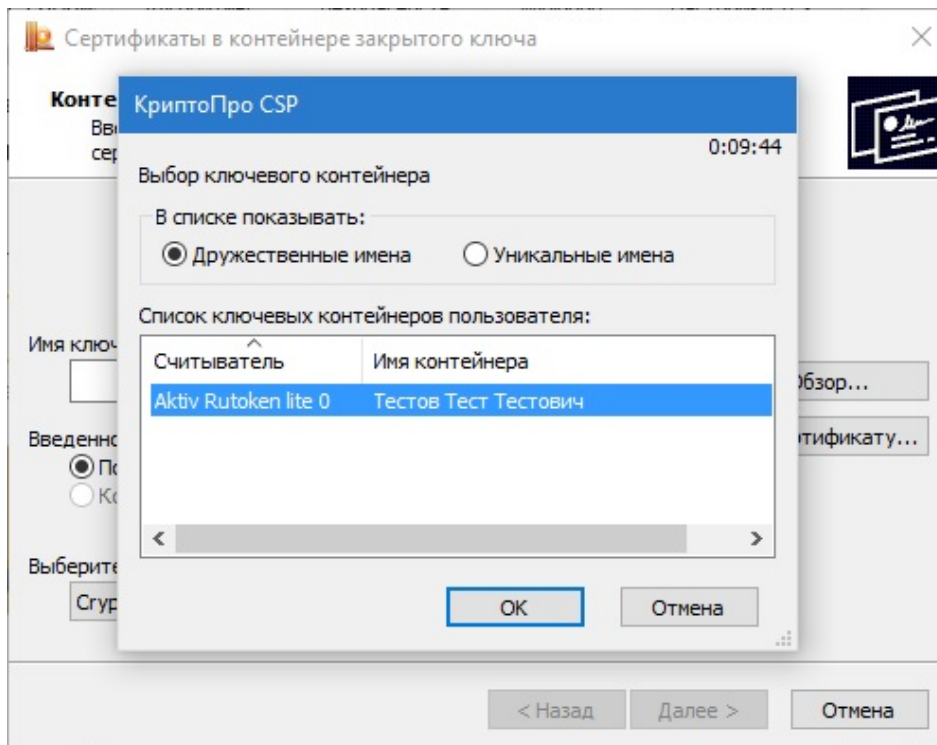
Сертификаты в контейнере закрытого ключа

Конте
Вв
сер

Имя ключ

Обзор...

Введенно
По
Ко

тификату...

Выберите
Cryp

КриптоПро CSP

0:09:44

Выбор ключевого контейнера

В списке показывать:
Дружественные имена
Уникальные имена

Список ключевых контейнеров пользователя:

| Считыватель | Имя контейнера |
|---|---|
| Aktiv Rutoken lite 0 | Тестов Тест Тестович |

OK
Отмена

< Назад
Далее >
Отмена